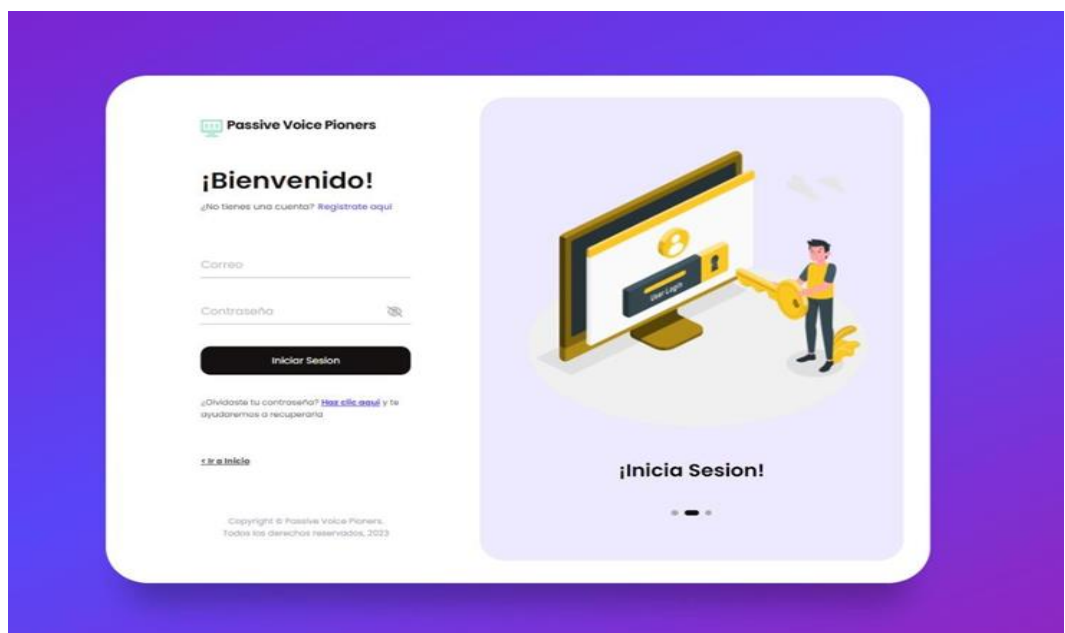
Passive Voice Pioners

¡Bienvenido!

¿No tienes una cuenta? Registrate aqui

Correo

Contraseña

Iniciar Sesion

¿Olvidaste tu contraseña? Haz clic aqui y te ayudaremos a recuperarla

< Ir a Inicio

Copyright © Passive Voice Pioners. Todos los derechos reservados, 2023

User Login

¡Inicia Sesion!